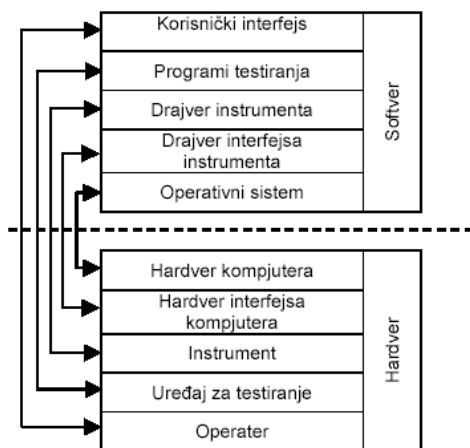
Korisnički interfejs
Programi testiranja
Drajver instrumenta
Drajver interfejsa instrumenta
Operativni sistem

Softver

Hardver kompjutera
Hardver interfejsa kompjutera
Instrument
Uređaj za testiranje
Operater

Hardver